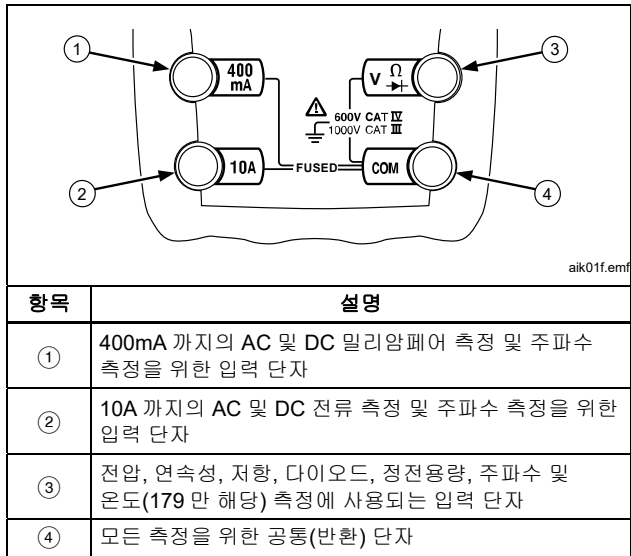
①
②
③
④
400 mA
10A
V Ω
600V CAT IV
1000V CAT III
FUSED
COM
aik01f.emf

| 항목 | 설명 |
|---|---|
| ① | 400mA 까지의 AC 및 DC 밀리암페어 측정 및 주파수 측정을 위한 입력 단자 |
| ② | 10A 까지의 AC 및 DC 전류 측정 및 주파수 측정을 위한 입력 단자 |
| ③ | 전압, 연속성, 저항, 다이오드, 정전용량, 주파수 및 온도(179 만 해당) 측정에 사용되는 입력 단자 |
| ④ | 모든 측정을 위한 공통(반환) 단자 |